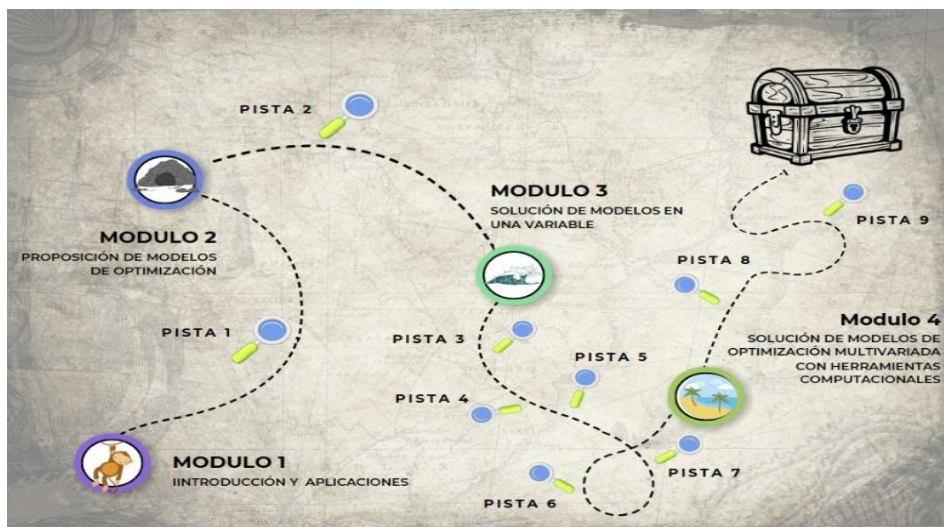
PISTA 2

MODULO 2
PROPOSICIÓN DE MODELOS DE OPTIMIZACIÓN

MODULO 3
SOLUCIÓN DE MODELOS EN UNA VARIABLE

PISTA 9

PISTA 8

PISTA 1

PISTA 3

Modulo 4
SOLUCIÓN DE MODELOS DE OPTIMIZACIÓN MULTIVARIADA CON HERRAMIENTAS COMPUTACIONALES

PISTA 5

PISTA 4

MODULO 1
IINTRODUCCIÓN Y APLICACIONES

PISTA 7

PISTA 6